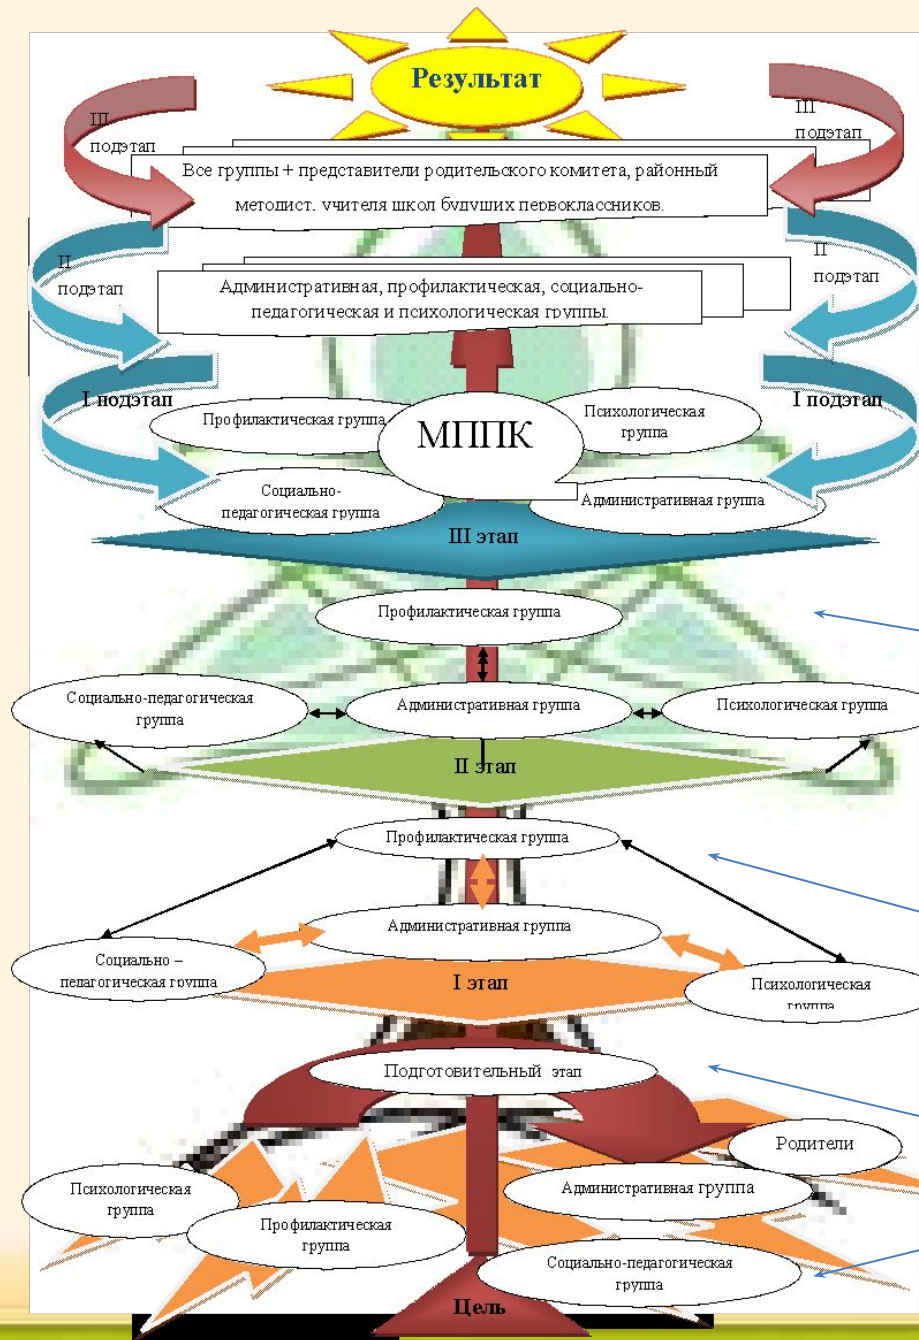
Результат

III подэтап

III подэтап

Все группы + представители родительского комитета, районный методист, учителя школ будущих первоклассников.

II подэтап

II подэтап

Административная, профилактическая, социально-педагогическая и психологическая группы.

I подэтап

I подэтап

Профилактическая группа

МППК

Психологическая группа

Социально-педагогическая группа

Административная группа

III этап

Профилактическая группа

Социально-педагогическая группа

Административная группа

Психологическая группа

II этап

Профилактическая группа

Административная группа

Социально – педагогическая группа

I этап

Психологическая группа

Подготовительный этап

Родители

Административная группа

Психологическая группа

Профилактическая группа

Социально-педагогическая группа

Цель